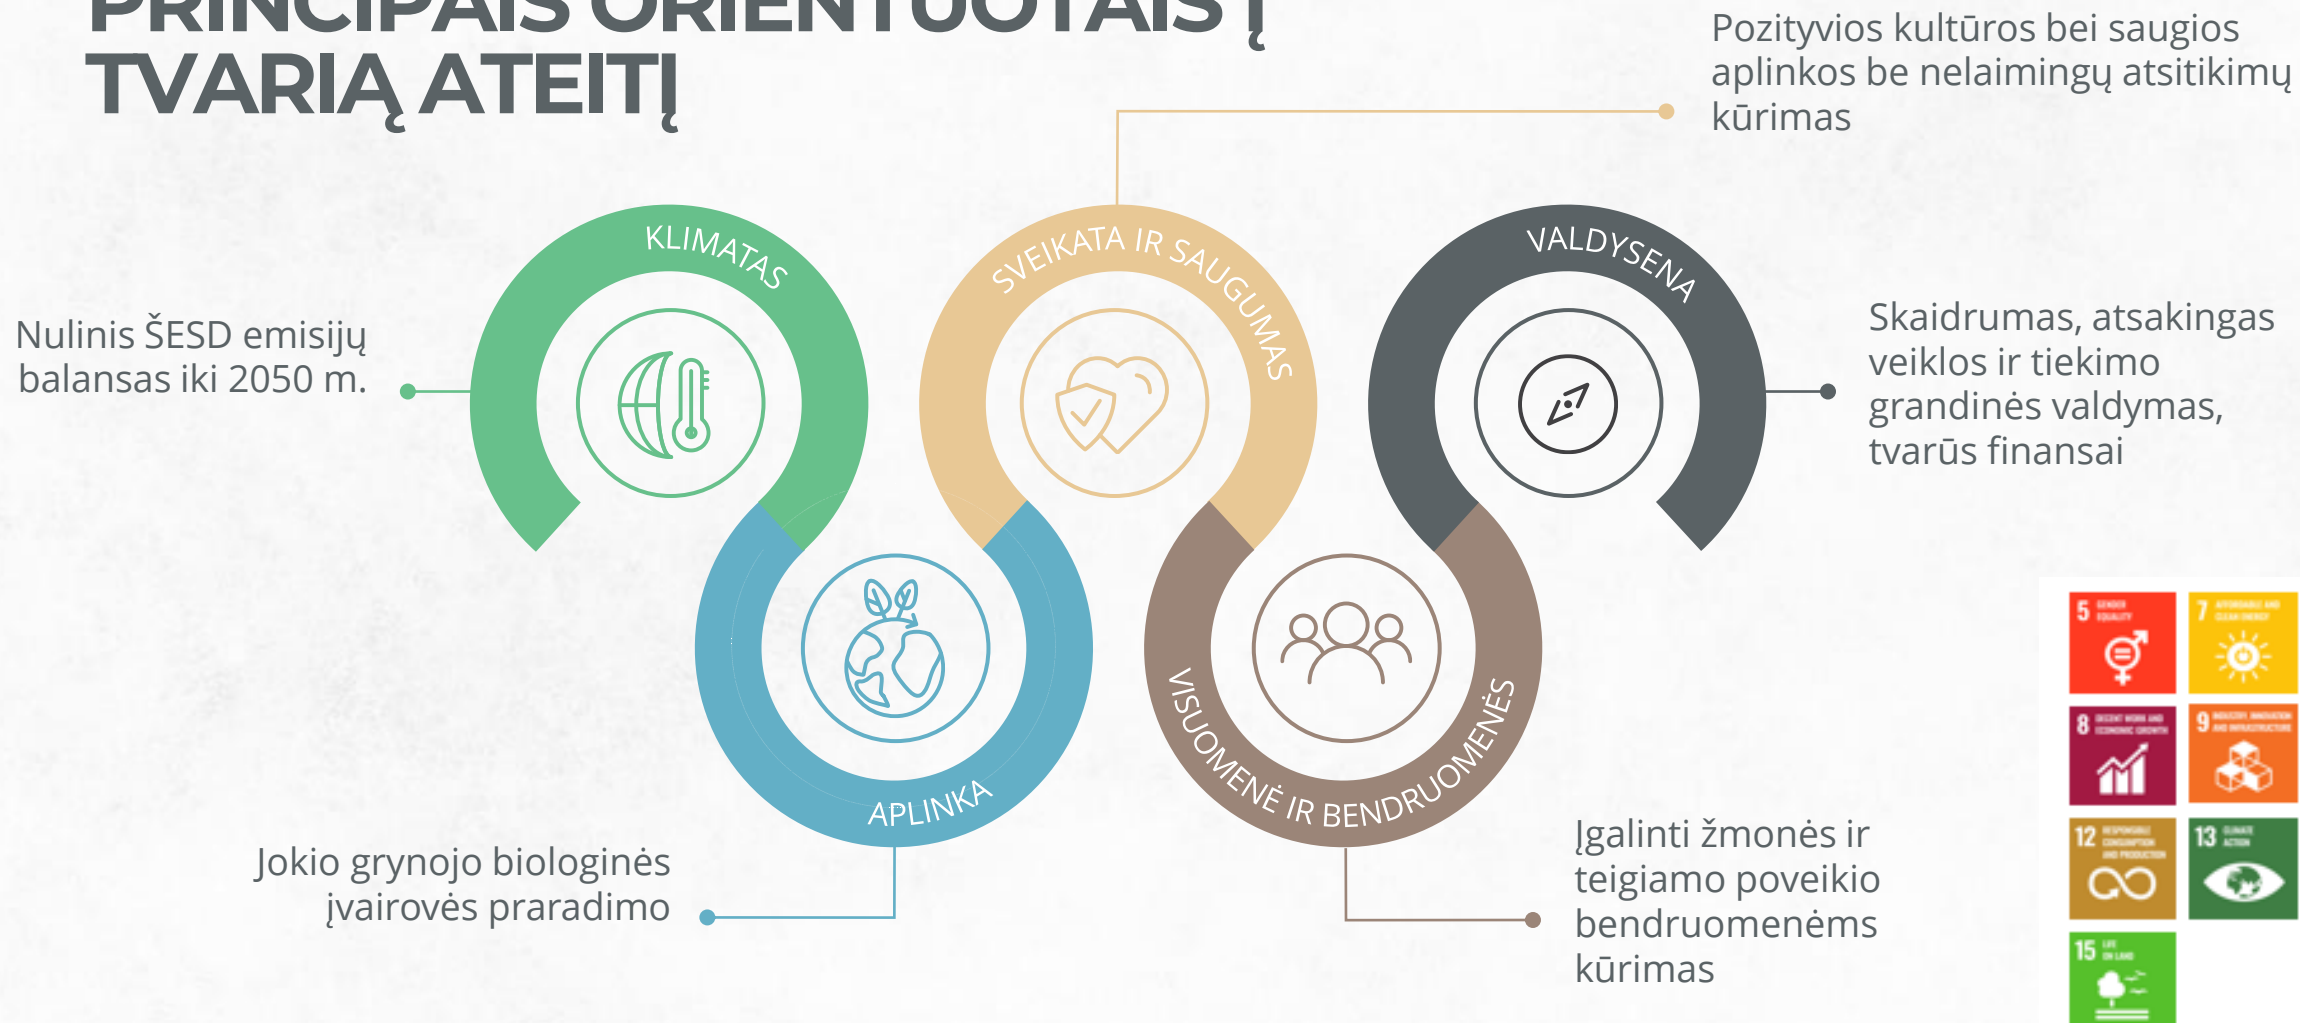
PRINCIPAIS ORIENTUOTAIS Į TVARIĄ ATEITĮ

Pozityvios kultūros bei saugios aplinkos be nelaimingų atsitikimų kūrimas

KLIMATAS

SVEIKATA IR SAUGUMAS

VALDYSENA

Nulinis ŠESD emisijų balansas iki 2050 m.

Skaidrumas, atsakingas veiklos ir tiekimo grandinės valdymas, tvarūs finansai

APLINKA

VISUOMENĖ IR BENDRUOMENĖS

Jokio grynojo biologinės įvairovės praradimo

Įgalinti žmonės ir teigiamo poveikio bendruomenėms kūrimas

5 GENDER EQUALITY

7 AFFORDABLE AND CLEAN ENERGY

8 DECENT WORK AND ECONOMIC GROWTH

9 INDUSTRY, INNOVATION AND INFRASTRUCTURE

12 RESPONSIBLE CONSUMPTION AND PRODUCTION

13 CLIMATE ACTION

15 LIFE ON LAND